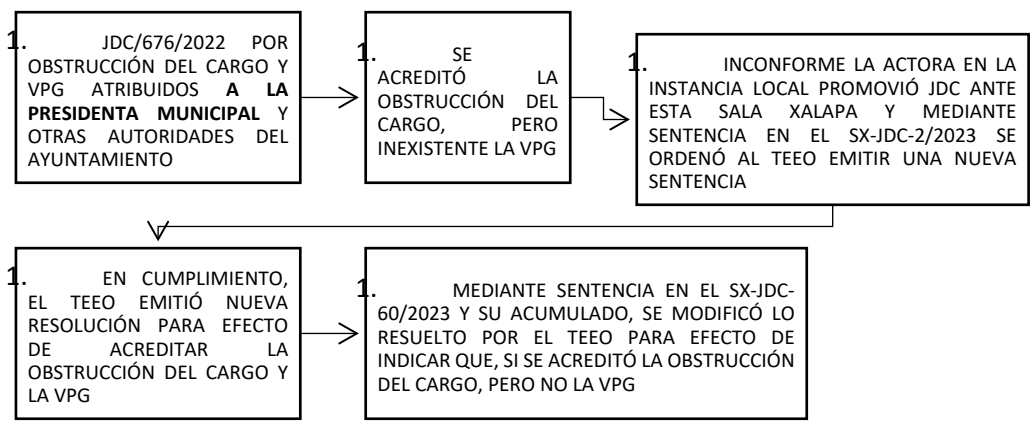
1. JDC/676/2022 POR OBSTRUCCIÓN DEL CARGO Y VPG ATRIBUIDOS **A LA PRESIDENTA MUNICIPAL** Y OTRAS AUTORIDADES DEL AYUNTAMIENTO

1. SE ACREDITÓ LA OBSTRUCCIÓN DEL CARGO, PERO INEXISTENTE LA VPG

1. INCONFORME LA ACTORA EN LA INSTANCIA LOCAL PROMOVIÓ JDC ANTE ESTA SALA XALAPA Y MEDIANTE SENTENCIA EN EL SX-JDC-2/2023 SE ORDENÓ AL TEEO EMITIR UNA NUEVA SENTENCIA

1. EN CUMPLIMIENTO, EL TEEO EMITIÓ NUEVA RESOLUCIÓN PARA EFECTO DE ACREDITAR LA OBSTRUCCIÓN DEL CARGO Y LA VPG

1. MEDIANTE SENTENCIA EN EL SX-JDC-60/2023 Y SU ACUMULADO, SE MODIFICÓ LO RESUELTO POR EL TEEO PARA EFECTO DE INDICAR QUE, SI SE ACREDITÓ LA OBSTRUCCIÓN DEL CARGO, PERO NO LA VPG